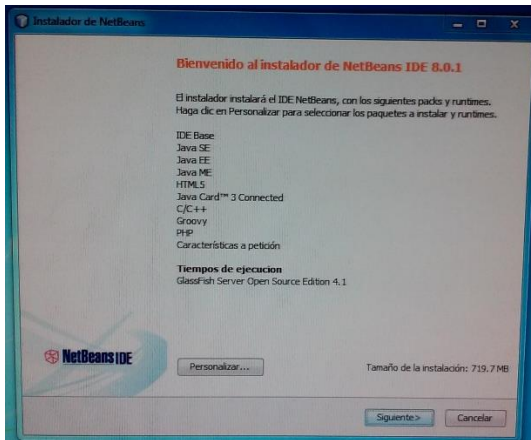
Instalador de NetBeans

Bienvenido al instalador de NetBeans IDE 8.0.1

El instalador instalará el IDE NetBeans, con los siguientes packs y runtimes. Haga clic en Personalizar para seleccionar los paquetes a instalar y runtimes.

IDE Base
Java SE
Java EE
Java ME
HTML5
Java Card™ 3 Connected
C/C++
Groovy
PHP
Características a petición

Tiempos de ejecucion
GlassFish Server Open Source Edition 4.1

NetBeans IDE

Personalizar...

Tamaño de la instalación: 719.7 MB

Siguiente>

Cancelar